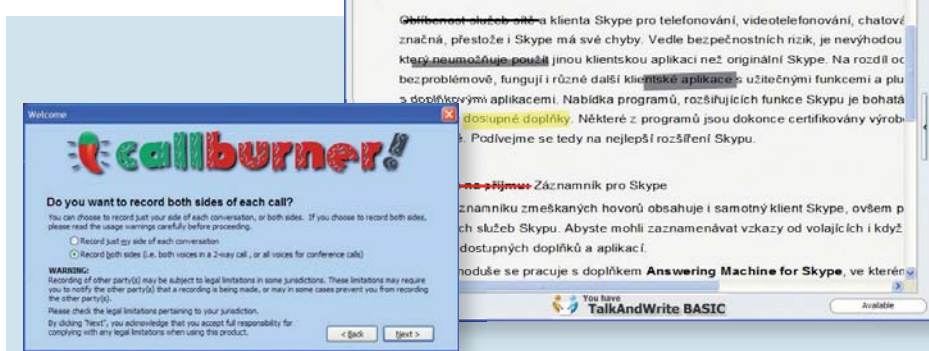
Oblíbenost služeb sítě a klienta Skype pro telefonování, videotelefonování, chatová značná, přestože i Skype má své chyby. Vedle bezpečnostních rizik, je nevýhodou který neumožňuje použít jinou klientskou aplikaci než originální Skype. Na rozdíl oc bezproblémově, fungují i různé další klientské aplikace s užitečnými funkcemi a plu s doplňkovými aplikacemi. Nabídka programů, rozšiřujících funkce Skypu je bohatá dostupné doplňky. Některé z programů jsou dokonce certifikovány výrob . Podívejme se tedy na nejlepší rozšíření Skypu.

na příjmu Záznamník pro Skype

znamníku zmeškaných hovorů obsahuje i samotný klient Skype, ovšem p ch služeb Skypu. Abyste mohli zaznamenávat vzkazy od volajících i když dostupných doplňků a aplikací.

noduše se pracuje s doplňkem Answering Machine for Skype, ve kterém

You have
TalkAndWrite BASIC

Available

Welcome

callburner!

Do you want to record both sides of each call?

You can choose to record just your side of each conversation, or both sides. If you choose to record both sides, please read the usage warnings carefully before proceeding.

Record just my side of each conversation

Record both sides (i.e. both voices in a 2-way call , or all voices for conference calls)

WARNING:
Recording of other party(s) may be subject to legal limitations in some jurisdictions. These limitations may require you to notify the other party(s) that a recording is being made, or may in some cases prevent you from recording the other party(s).

Please check the legal limitations pertaining to your jurisdiction.

By clicking "Next", you acknowledge that you accept full responsibility for complying with any legal limitations when using this product.

< Back

Next >